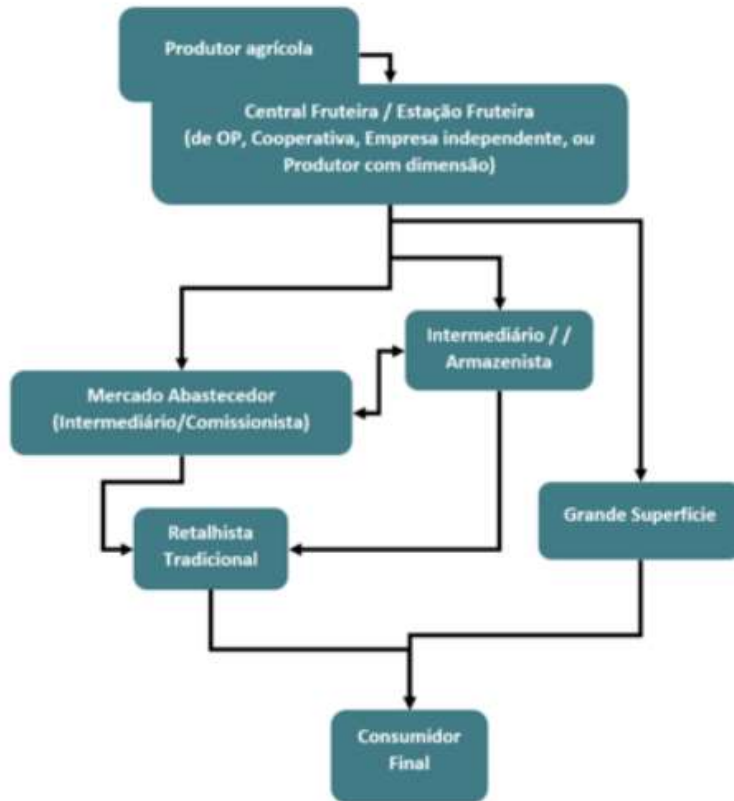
Produtor agrícola

Central Fruteira / Estação Fruteira (de OP, Cooperativa, Empresa independente, ou Produtor com dimensão)

Intermediário / / Armazenista

Mercado Abastecedor (Intermediário/Comissionista)

Grande Superfície

Retalhista Tradicional

Consumidor Final